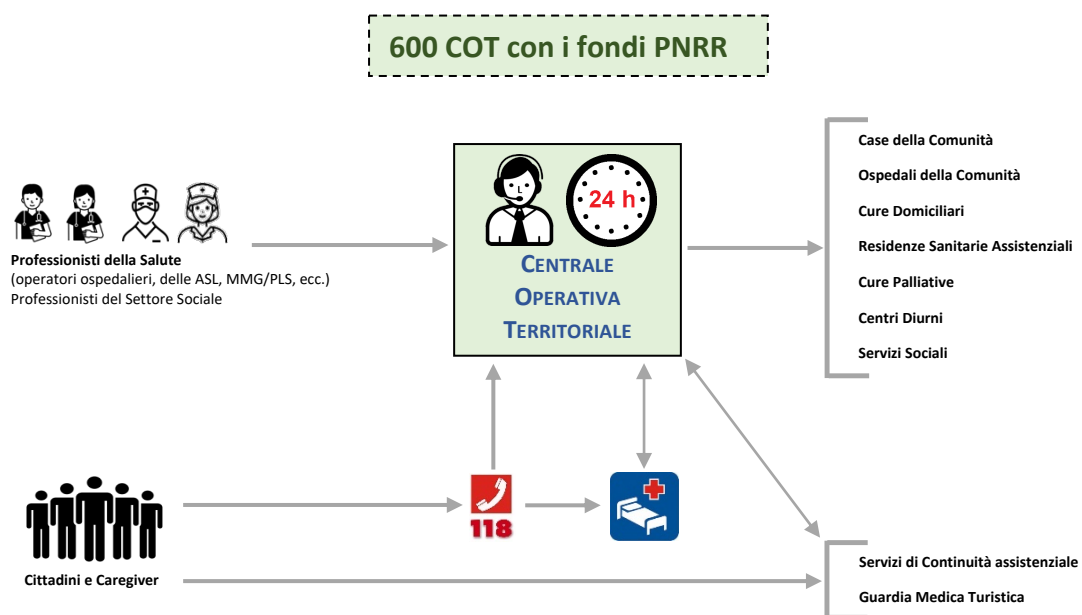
600 COT con i fondi PNRR

Professionisti della Salute
(operatori ospedalieri, delle ASL, MMG/PLS, ecc.)
Professionisti del Settore Sociale

24 h

CENTRALE OPERATIVA TERRITORIALE

Case della Comunità
Ospedali della Comunità
Cure Domiciliari
Residenze Sanitarie Assistenziali
Cure Palliative
Centri Diurni
Servizi Sociali

118

Cittadini e Caregiver

Servizi di Continuità assistenziale
Guardia Medica Turistica